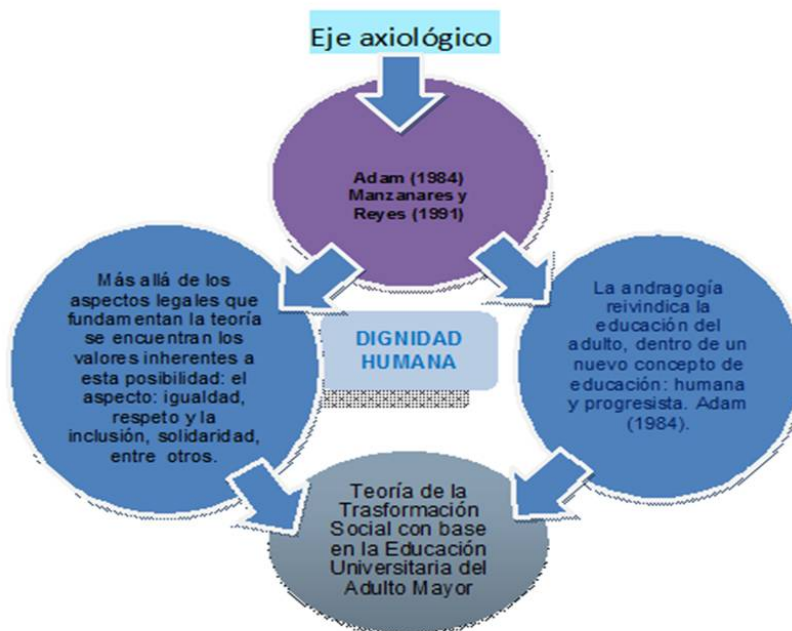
Eje axiológico

Adam (1984) Manzanares y Reyes (1991)

Más allá de los aspectos legales que fundamentan la teoría se encuentran los valores inherentes a esta posibilidad: el aspecto: igualdad, respeto y la inclusión, solidaridad, entre otros.

DIGNIDAD HUMANA

La andragogía reivindica la educación del adulto, dentro de un nuevo concepto de educación: humana y progresista. Adam (1984).

Teoría de la Trasformación Social con base en la Educación Universitaria del Adulto Mayor